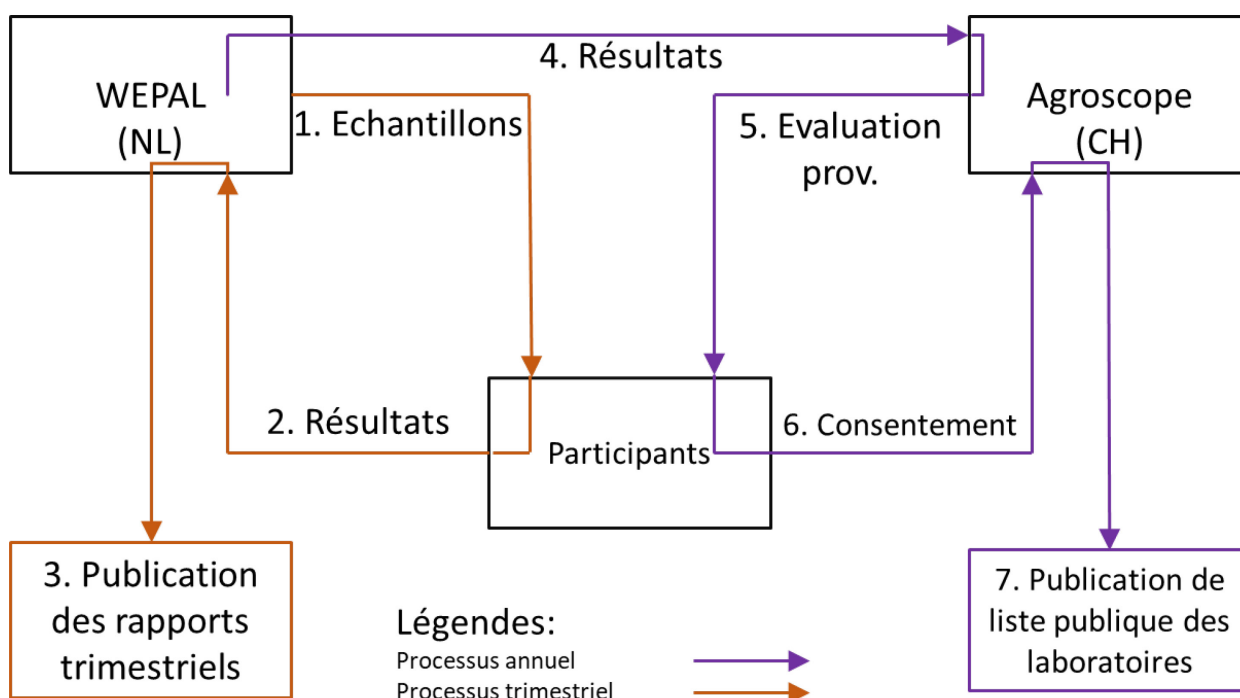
WEPAL (NL)

4. Résultats

Agroscope (CH)

1. Echantillons

5. Evaluation prov.

2. Résultats

Participants

6. Consentement

3. Publication des rapports trimestriels

Légendes:

Processus annuel

Processus trimestriel

7. Publication de liste publique des laboratoires